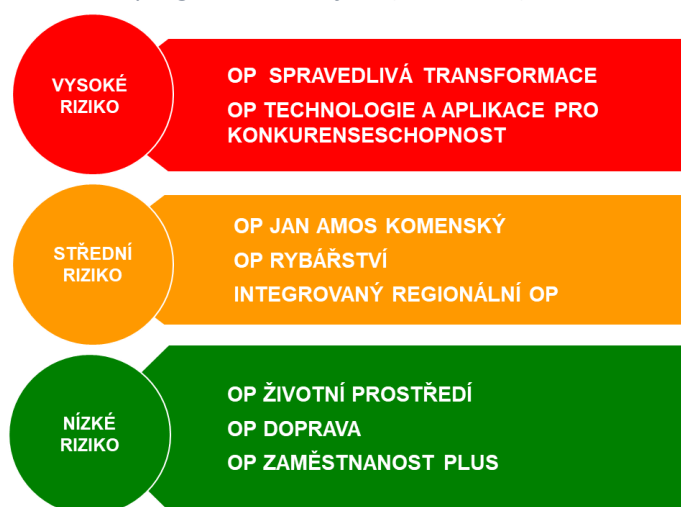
VYSOKÉ RIZIKO

OP SPRAVEDLIVÁ TRANSFORMACE

OP TECHNOLOGIE A APLIKACE PRO KONKURENSESCHOPNOST

STŘEDNÍ RIZIKO

OP JAN AMOS KOMENSKÝ

OP RYBÁŘSTVÍ

INTEGROVANÝ REGIONÁLNÍ OP

NÍZKÉ RIZIKO

OP ŽIVOTNÍ PROSTŘEDÍ

OP DOPRAVA

OP ZAMĚSTNANOST PLUS